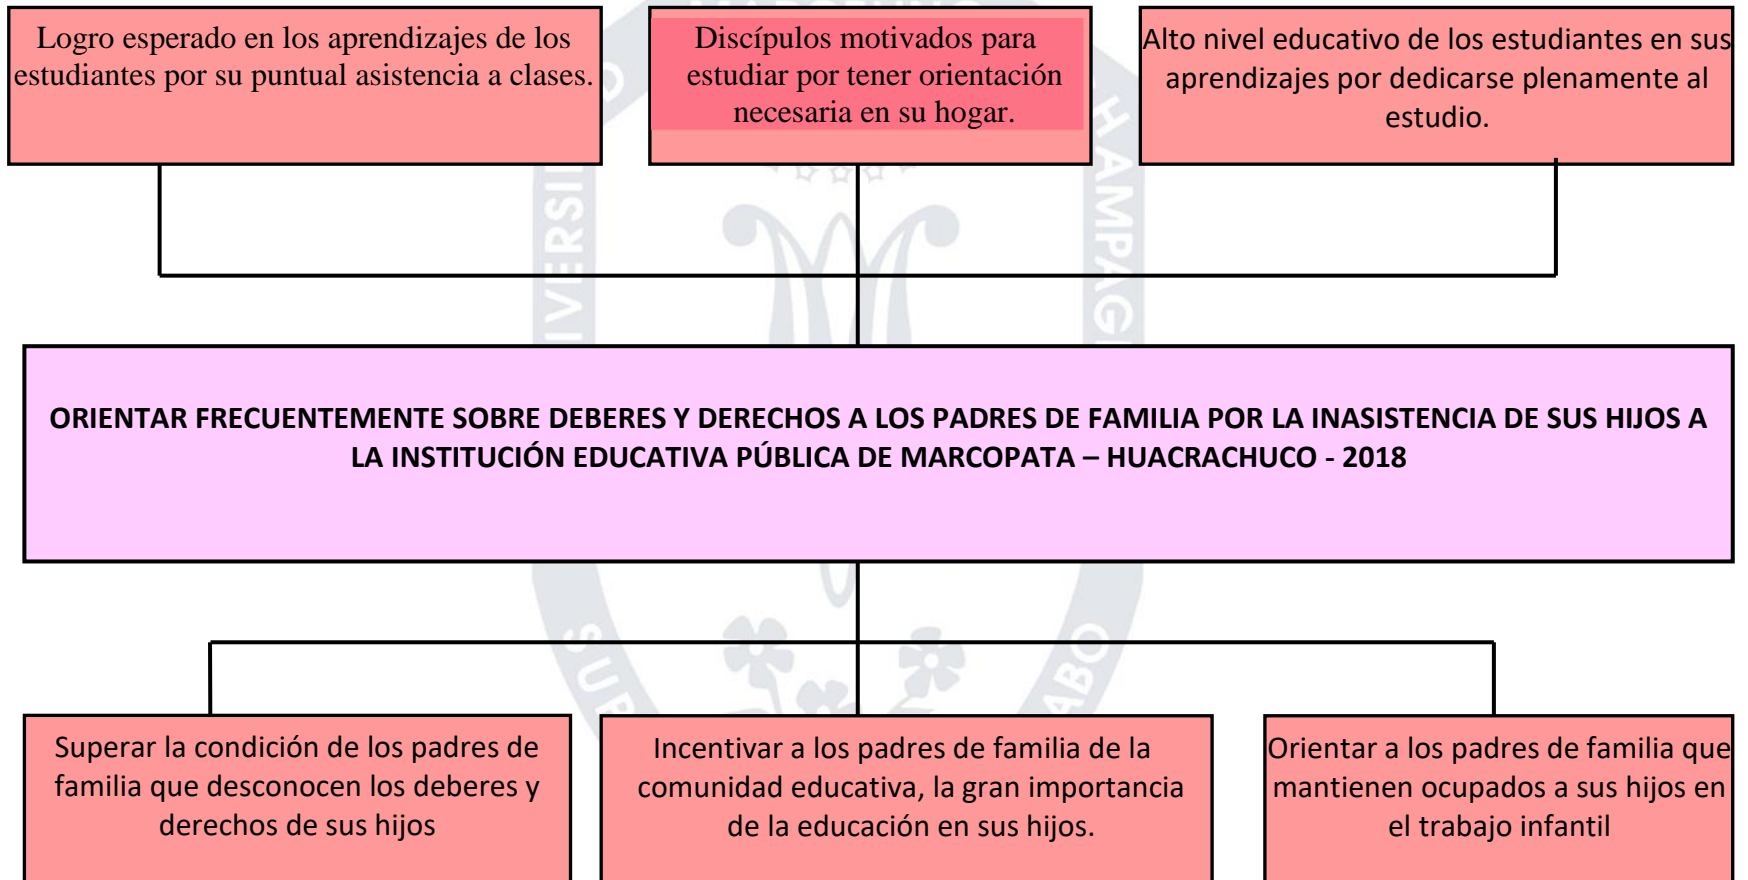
Logro esperado en los aprendizajes de los estudiantes por su puntual asistencia a clases.

Discípulos motivados para estudiar por tener orientación necesaria en su hogar.

Alto nivel educativo de los estudiantes en sus aprendizajes por dedicarse plenamente al estudio.

ORIENTAR FRECUENTEMENTE SOBRE DEBERES Y DERECHOS A LOS PADRES DE FAMILIA POR LA INASISTENCIA DE SUS HIJOS A LA INSTITUCIÓN EDUCATIVA PÚBLICA DE MARCOPATA – HUACRACHUCO - 2018

Superar la condición de los padres de familia que desconocen los deberes y derechos de sus hijos

Incentivar a los padres de familia de la comunidad educativa, la gran importancia de la educación en sus hijos.

Orientar a los padres de familia que mantienen ocupados a sus hijos en el trabajo infantil